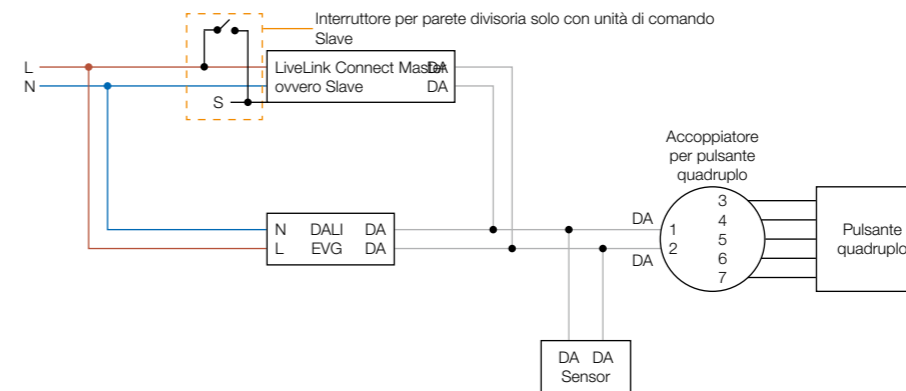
Interruttore per parete divisoria solo con unità di comando Slave

L
N

S

LiveLink Connect Master DA
ovvero Slave DA

Accoppiatore per pulsante quadruplo

N DALI DA
L EVG DA

DA
DA

1
2

3
4
5
6
7

Pulsante quadruplo

DA DA
Sensor